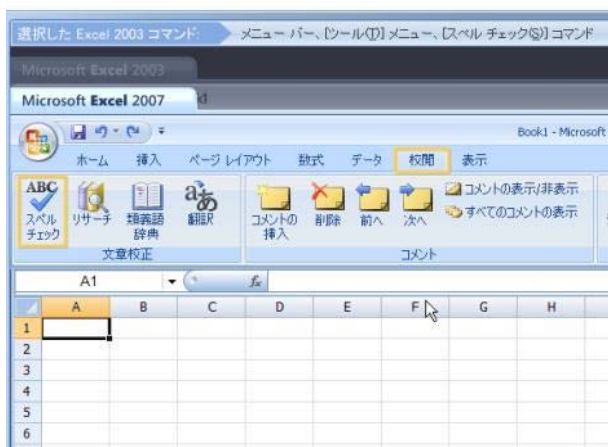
選択した Excel 2003 コマンド: メニュー バー、[ツール(T)] メニュー、[スペル チェック(S)] コマンド

Microsoft Excel 2003

Microsoft Excel 2007

Book1 - Microsoft

ホーム 挿入 ページ レイアウト 数式 データ 校閲 表示

ABC スペル チェック リサーチ 類義語辞典 翻訳

文章校正

コメントの挿入 削除 前へ 次へ

コメントの表示/非表示

すべてのコメントの表示

コメント

A1

$f_x$

| | A | B | C | D | E | F | G | H |
|---|---|---|---|---|---|---|---|---|
| 1 | | | | | | | | |
| 2 | | | | | | | | |
| 3 | | | | | | | | |
| 4 | | | | | | | | |
| 5 | | | | | | | | |
| 6 | | | | | | | | |